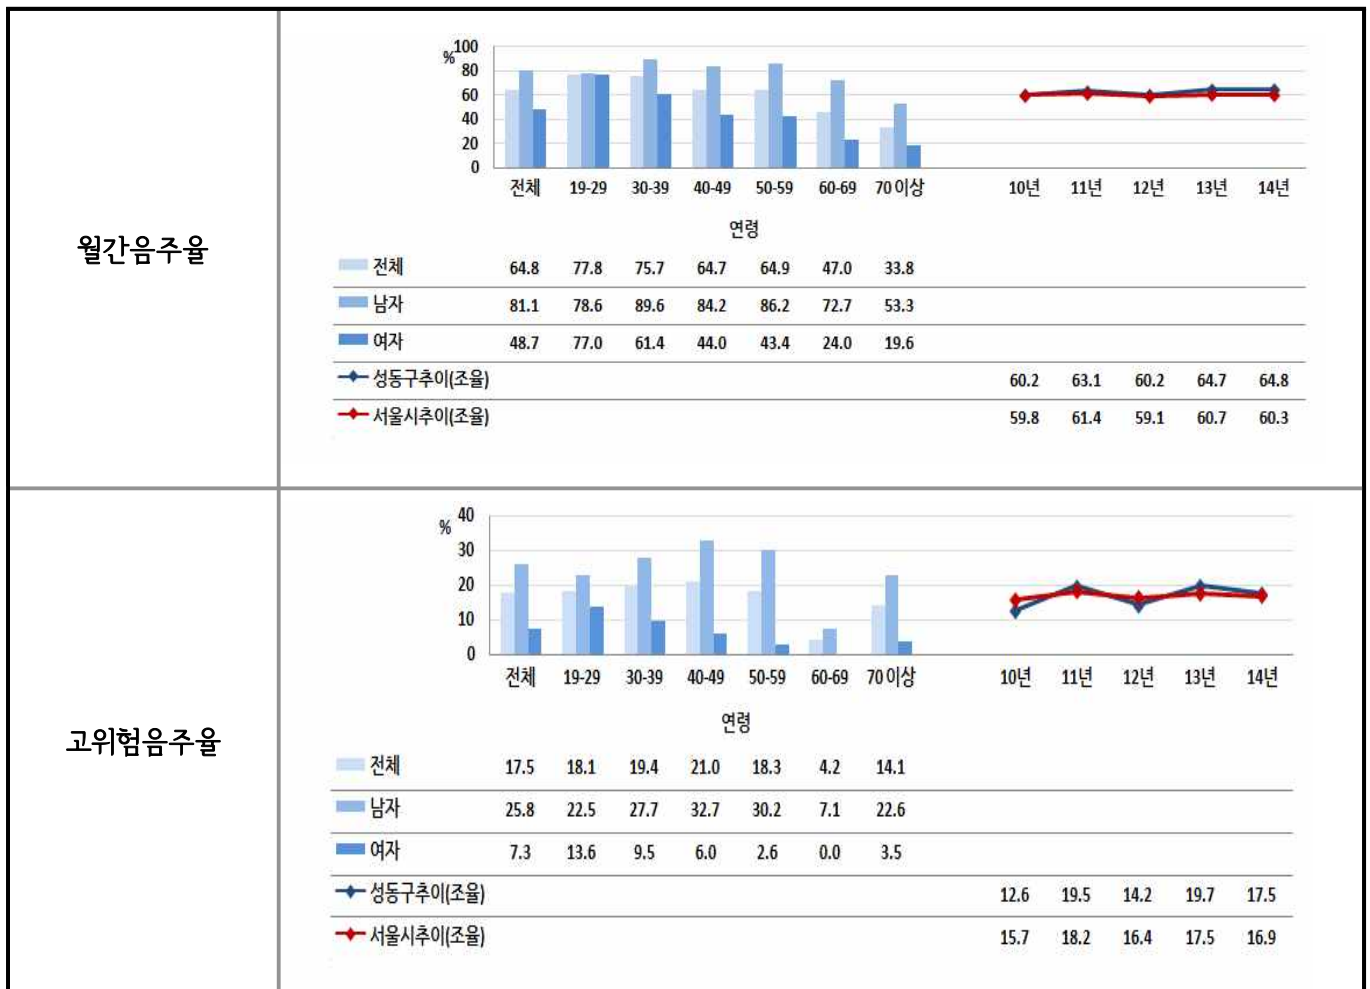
| | |
|---|---|
| 월간음주율 | % 100 80 60 40 20 0<br>전체 19-29 30-39 40-49 50-59 60-69 70이상 10년 11년 12년 13년 14년<br>연령 |
| 고위험음주율 | % 40 30 20 10 0<br>전체 19-29 30-39 40-49 50-59 60-69 70이상 10년 11년 12년 13년 14년<br>연령 |

월간음주율

| | 전체 | 19-29 | 30-39 | 40-49 | 50-59 | 60-69 | 70이상 | 10년 | 11년 | 12년 | 13년 | 14년 |
|---|---|---|---|---|---|---|---|---|---|---|---|---|
| 전체 | 64.8 | 77.8 | 75.7 | 64.7 | 64.9 | 47.0 | 33.8 | | | | | |
| 남자 | 81.1 | 78.6 | 89.6 | 84.2 | 86.2 | 72.7 | 53.3 | | | | | |
| 여자 | 48.7 | 77.0 | 61.4 | 44.0 | 43.4 | 24.0 | 19.6 | | | | | |
| 성동구추이(조율) | | | | | | | | 60.2 | 63.1 | 60.2 | 64.7 | 64.8 |
| 서울시추이(조율) | | | | | | | | 59.8 | 61.4 | 59.1 | 60.7 | 60.3 |

고위험음주율

| | 전체 | 19-29 | 30-39 | 40-49 | 50-59 | 60-69 | 70이상 | 10년 | 11년 | 12년 | 13년 | 14년 |
|---|---|---|---|---|---|---|---|---|---|---|---|---|
| 전체 | 17.5 | 18.1 | 19.4 | 21.0 | 18.3 | 4.2 | 14.1 | | | | | |
| 남자 | 25.8 | 22.5 | 27.7 | 32.7 | 30.2 | 7.1 | 22.6 | | | | | |
| 여자 | 7.3 | 13.6 | 9.5 | 6.0 | 2.6 | 0.0 | 3.5 | | | | | |
| 성동구추이(조율) | | | | | | | | 12.6 | 19.5 | 14.2 | 19.7 | 17.5 |
| 서울시추이(조율) | | | | | | | | 15.7 | 18.2 | 16.4 | 17.5 | 16.9 |